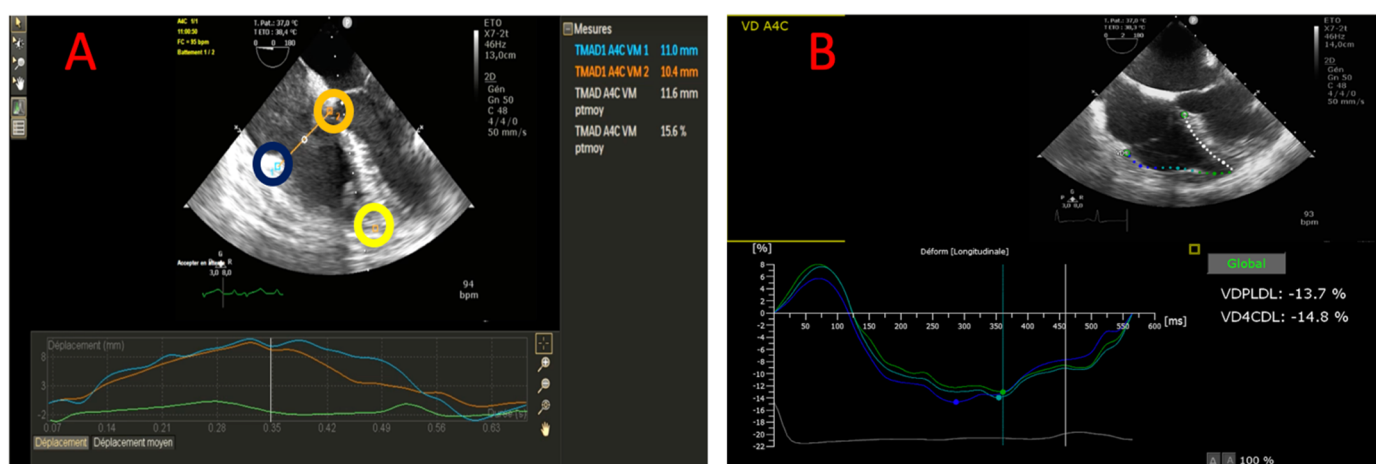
A

A4C 1/1
11:00:50
FC = 93 bpm
Battement 1 / 2

T. Pat.: 37,0 °C
T ETO : 38,4 °C
0 0 100

ETO
X7-2t
46Hz
13,0cm

2D
Gén
Gn 50
C 48
4 / 4 / 0
50 mm/s

Accepter en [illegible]
G
R
3,0 8,0

94
bpm

Mesures
TMAD1 A4C VM 1 11.0 mm
TMAD1 A4C VM 2 10.4 mm
TMAD A4C VM ptmoy 11.6 mm
TMAD A4C VM ptmoy 15.6 %

Déplacement (mm)
8
3
-2
0.07 0.14 0.21 0.28 0.35 0.42 0.49 0.56 0.63
Durée (s)
Déplacement
Déplacement moyen

VD A4C

B

T. Pat.: 37,0 °C
T ETO : 38,3 °C
0 2 100

ETO
X7-2t
46Hz
14,0cm

2D
Gén
Gn 50
C 48
4 / 4 / 0
50 mm/s

G
P R
3,0 8,0

93
bpm

[%]
Déform [Longitudinale]
8
6
4
2
0
-2
-4
-6
-8
-10
-12
-14
-16
-18
-20
-22
50 100 150 200 250 300 350 400 450 500 550 600 [ms]

Global
VDPLDL: -13.7 %
VD4CDL: -14.8 %

100 %